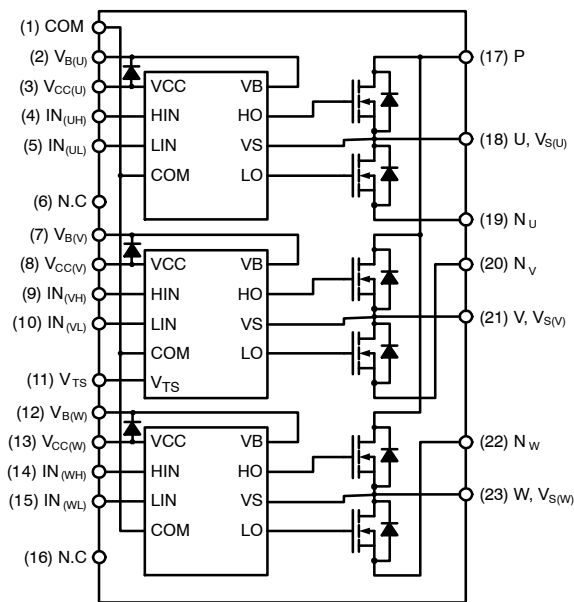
(1) COM
(2) $V_{B(U)}$
(3) $V_{CC(U)}$
(4) $IN_{(UH)}$
(5) $IN_{(UL)}$
(6) N.C
(7) $V_{B(V)}$
(8) $V_{CC(V)}$
(9) $IN_{(VH)}$
(10) $IN_{(VL)}$
(11) $V_{TS}$
(12) $V_{B(W)}$
(13) $V_{CC(W)}$
(14) $IN_{(WH)}$
(15) $IN_{(WL)}$
(16) N.C

VCC VB
HIN HO
LIN VS
COM LO

VCC VB
HIN HO
LIN VS
COM LO
$V_{TS}$

VCC VB
HIN HO
LIN VS
COM LO

(17) P
(18) U, $V_{S(U)}$
(19) $N_U$
(20) $N_V$
(21) V, $V_{S(V)}$
(22) $N_W$
(23) W, $V_{S(W)}$